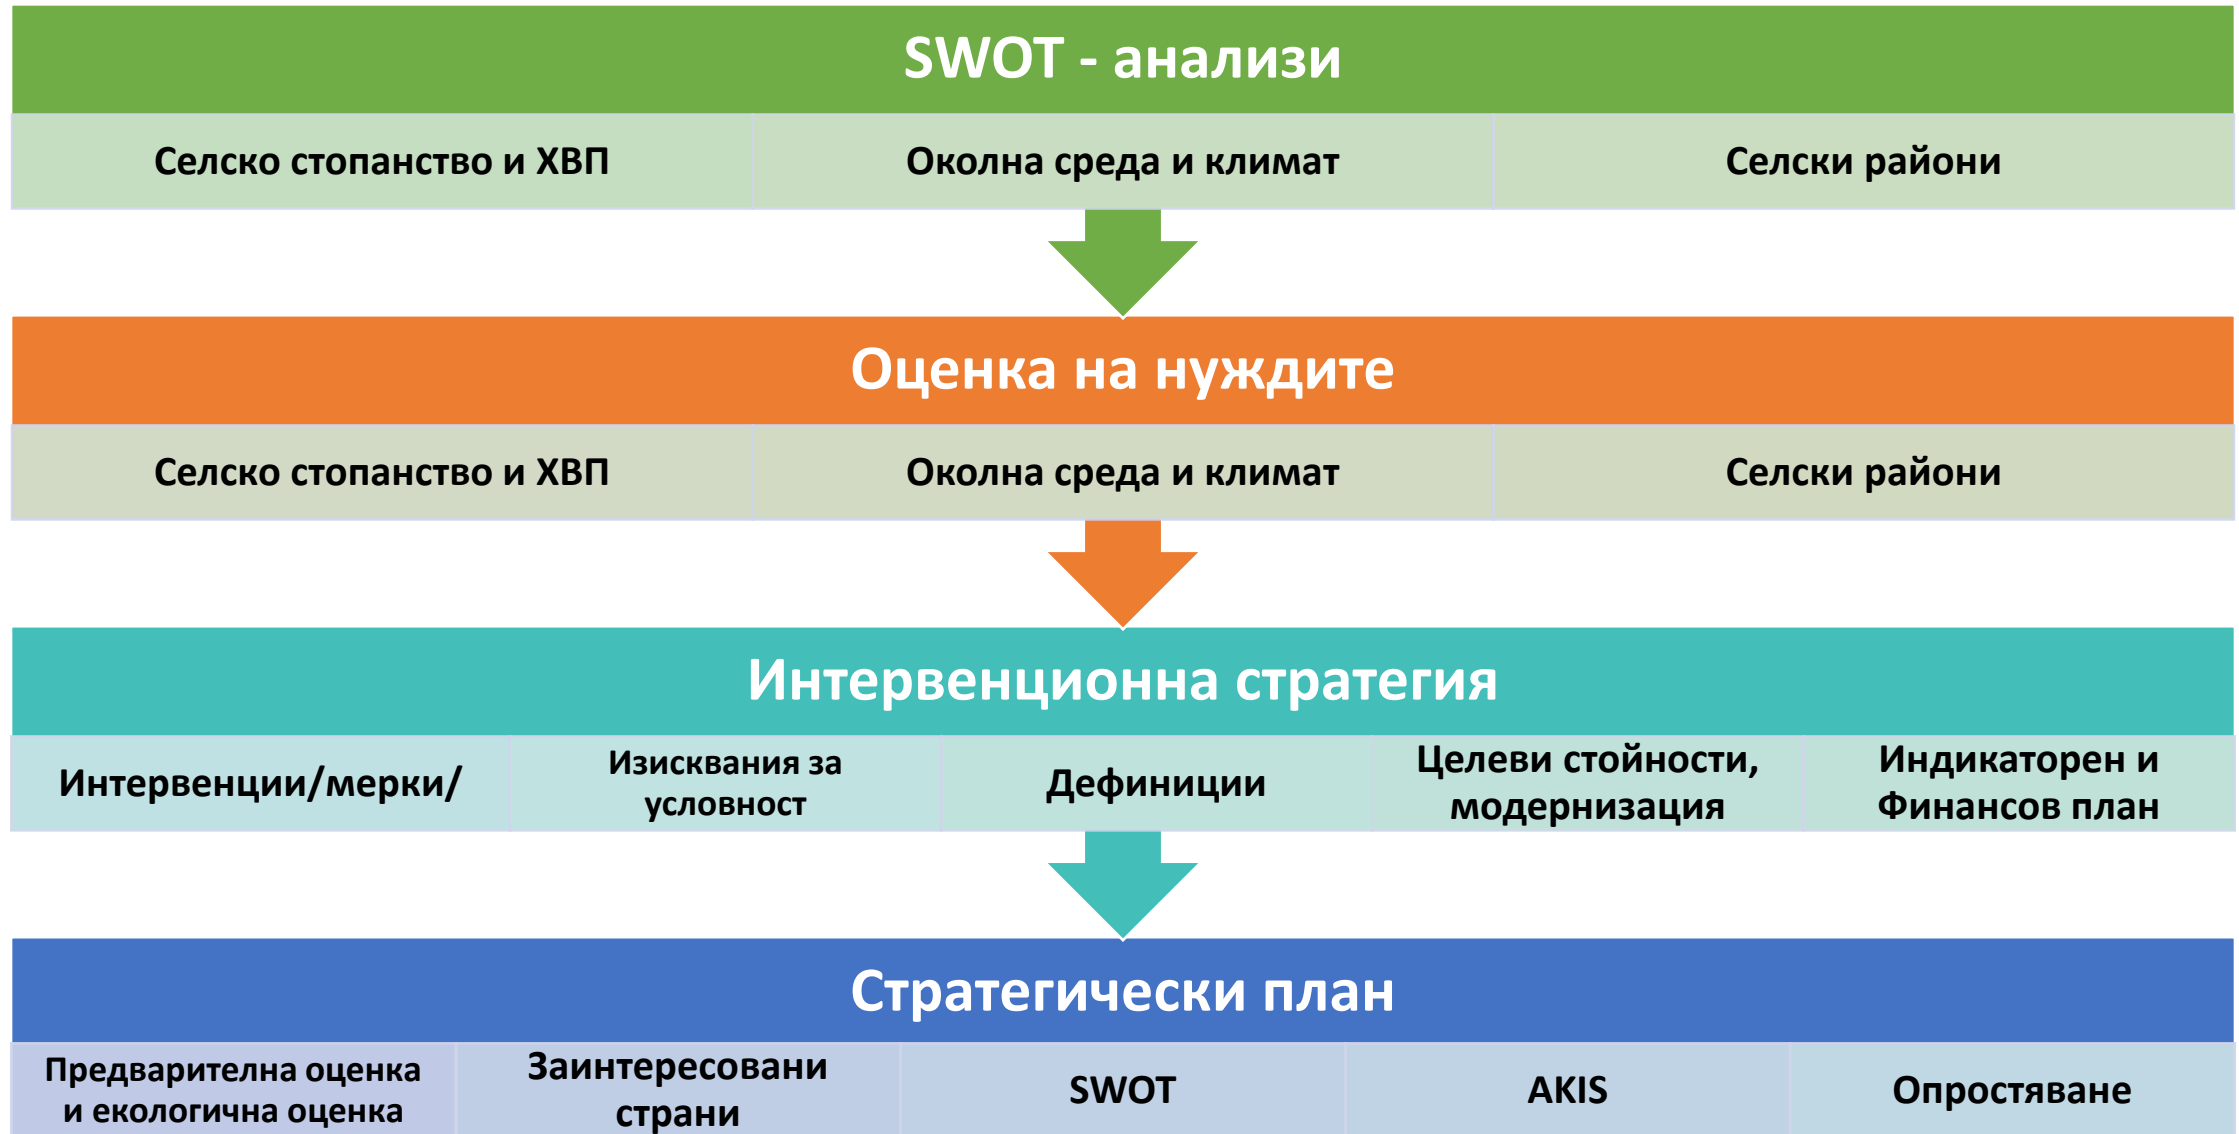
SWOT - анализи

Селско стопанство и ХВП

Околна среда и климат

Селски райони

Оценка на нуждите

Селско стопанство и ХВП

Околна среда и климат

Селски райони

Интервенционна стратегия

Интервенции/мерки/

Изисквания за условност

Дефиниции

Целеви стойности, модернизация

Индикаторен и Финансов план

Стратегически план

Предварителна оценка и екологична оценка

Заинтересовани страни

SWOT

AKIS

Опростяване